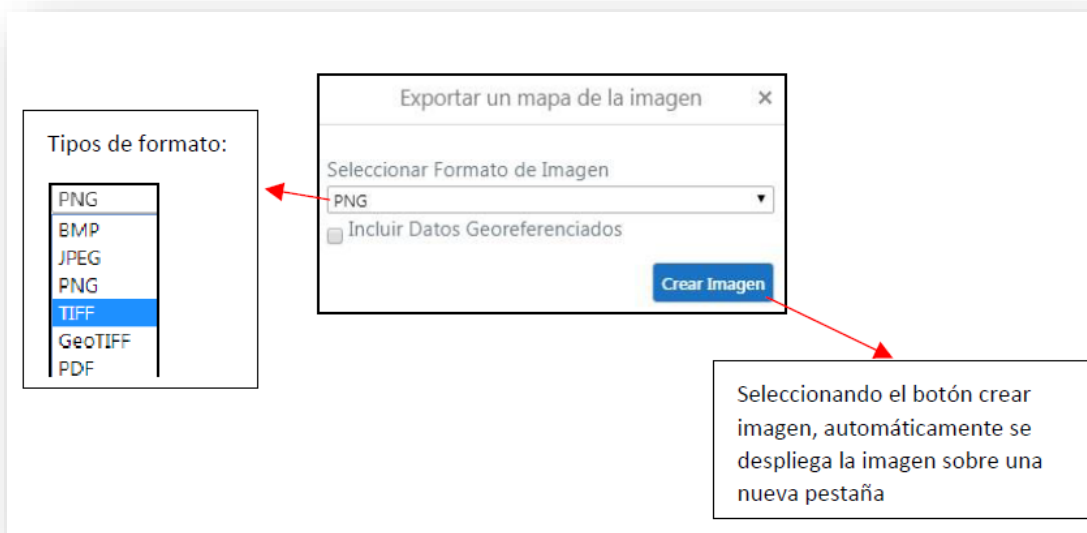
Tipos de formato:

PNG
BMP
JPEG
PNG
TIFF
GeoTIFF
PDF

Exportar un mapa de la imagen ×

Seleccionar Formato de Imagen
PNG
Incluir Datos Georeferenciados
Crear Imagen

Seleccionando el botón crear imagen, automáticamente se despliega la imagen sobre una nueva pestaña